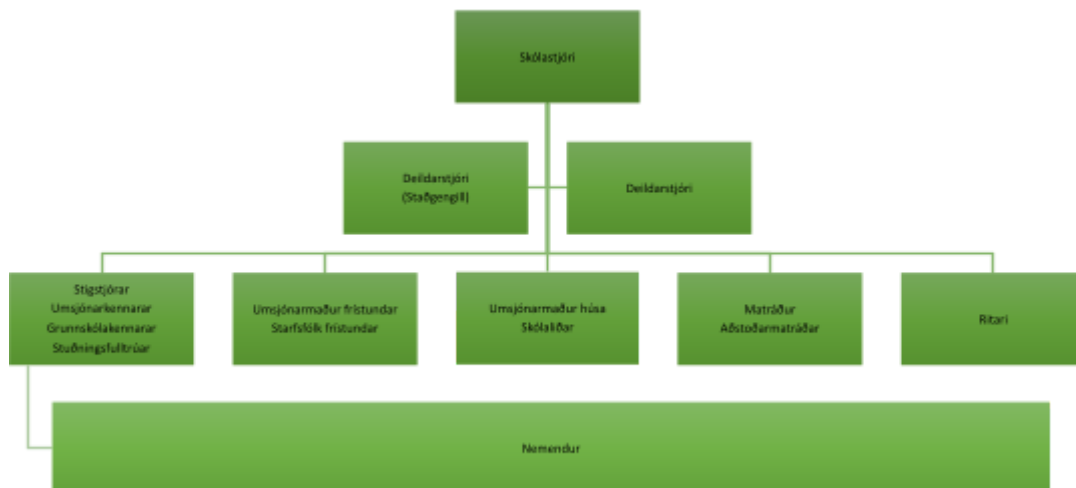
Skólastjóri

Deildarstjóri
(Staðgengill)

Deildarstjóri

Stigstjórar
Umsjónarkennarar
Grunnskólakennarar
Stuðningsfulltrúar

Umsjónarmaður frístundar
Starfsfólk frístundar

Umsjónarmaður húsa
Skólaliðar

Matráður
Aðstoðarmatráðar

Ritari

Nemendur